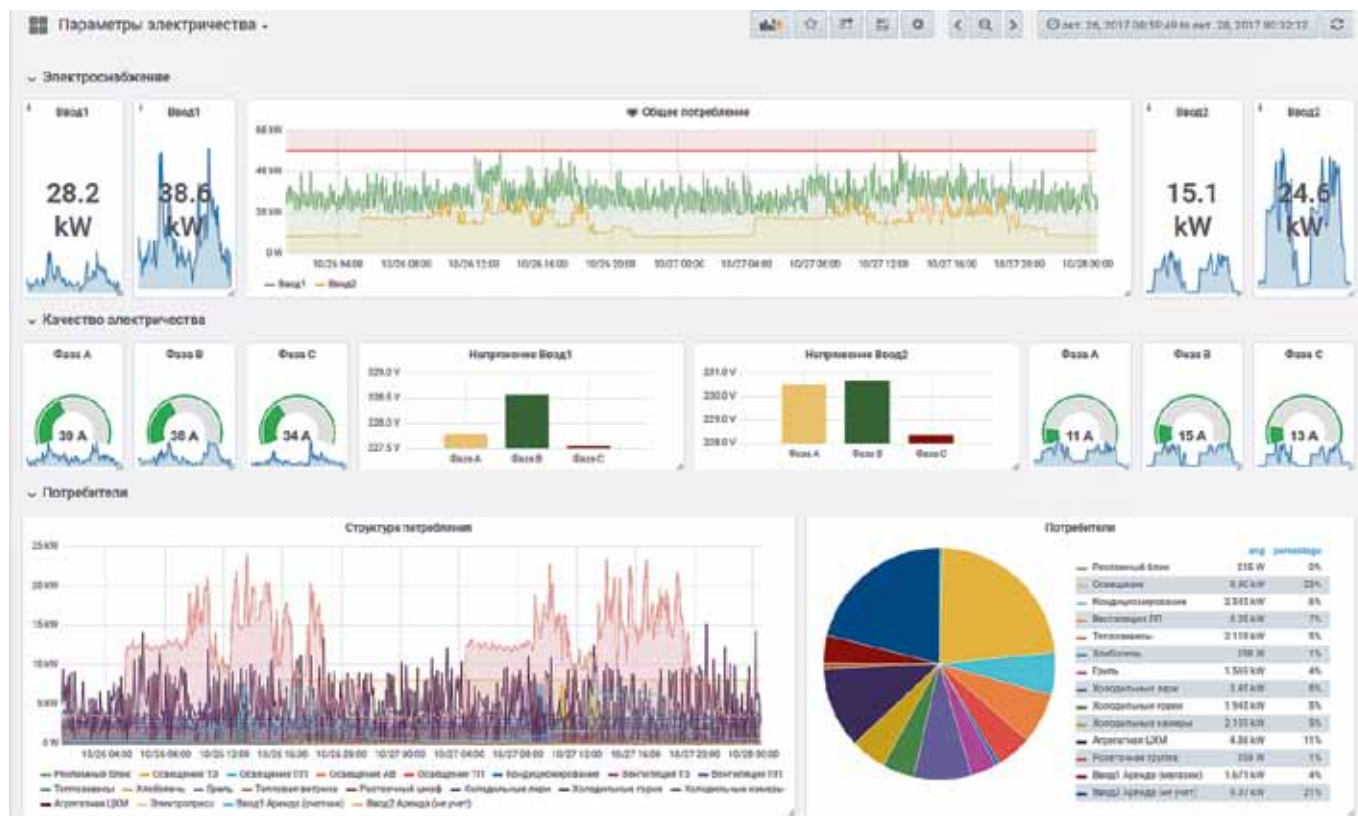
Параметры электричества ▾

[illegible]

Электроснабжение

Ввод1

28.2 kW

Ввод1

38.6 kW

Общее потребление

60 kW
40 kW
20 kW
0 W

10/26 04:00 10/26 08:00 10/26 12:00 10/26 16:00 10/26 20:00 10/27 00:00 10/27 04:00 10/27 08:00 10/27 12:00 10/27 16:00 10/27 20:00 10/28 00:00

Ввод1 Ввод2

Ввод2

15.1 kW

Ввод2

24.6 kW

Качество электричества

Фаза A

39 A

Фаза B

36 A

Фаза C

34 A

Напряжение Ввод1

229.0 V
228.5 V
228.0 V
227.5 V

Фаза A Фаза B Фаза C

Напряжение Ввод2

231.0 V
230.0 V
229.0 V
228.0 V

Фаза A Фаза B Фаза C

Фаза A

11 A

Фаза B

15 A

Фаза C

13 A

Потребители

Структура потребления

25 kW
20 kW
15 kW
10 kW
5 kW
0 W

10/26 04:00 10/26 08:00 10/26 12:00 10/26 16:00 10/26 20:00 10/27 00:00 10/27 04:00 10/27 08:00 10/27 12:00 10/27 16:00 10/27 20:00 10/28 00:00

Рекламный блок Освещение ТЗ Освещение ПП Освещение АБ Освещение ПП Кондиционирование Вентиляция ТЗ Вентиляция ПП Теплозавесы Хлебопечь Гриль Тепловая витрина Розеточный шкаф Холодильные лари Холодильные горки Холодильные камеры Агрегатная ЦХМ Электропресс Ввод1 Аренда (счетчик) Ввод2 Аренда (не учет)

Потребители

| | avg | percentage |
|---|---|---|
| Рекламный блок | 218 W | 0% |
| Освещение | 9.40 kW | 23% |
| Кондиционирование | 2.843 kW | 6% |
| Вентиляция ПП | 3.35 kW | 7% |
| Теплозавесы | 2.118 kW | 5% |
| Хлебопечь | 198 W | 1% |
| Гриль | 1.505 kW | 4% |
| Холодильные лари | 3.47 kW | 8% |
| Холодильные горки | 1.942 kW | 5% |
| Холодильные камеры | 2.133 kW | 5% |
| Агрегатная ЦХМ | 4.86 kW | 11% |
| Розеточная группа | 358 W | 1% |
| Ввод1 Аренда (магазин) | 1.673 kW | 4% |
| Ввод2 Аренда (не учет) | 9.37 kW | 21% |